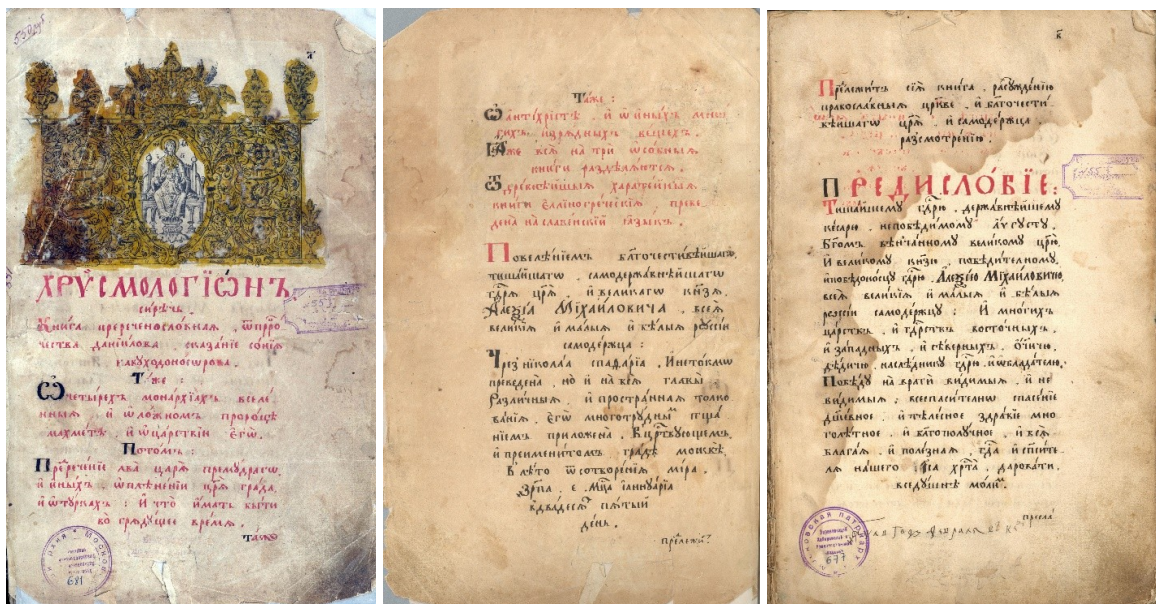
а҃

ХРУСМОЛОГІѠНЪ

сирѣчь

Книга прерѣченословная, ѿпрорчества даніилова, сказаніе сонїа навхудоносорова.

Таже:

Ѡ четырехъ монархахъ всеѧ вселенныѧ, и ѡ ложномъ пророцѣ махметѣ, и ѡ царствіи егѡ.

Потомъ:

Прерѣченіе льва царѧ премꙋдрагѡ, и иныхъ, ѡплѣненіи царѧ града, и ѡ турках: и что имать быти во грѧдꙋщее времѧ.

Таже

671

Таже:

Ѡ антіхрістѣ, и ѡ иныхъ многихъ, издрядныхъ вещехъ.

Ꙗже вся на три особныѧ книги раздѣляются.

Ѿ древнѣйшихъ харатейныхъ книгъ еллиногреческихъ, преведена на славенскій ѧзыкъ.

Повелѣніемъ, благочестивѣйшагѡ, тишайшагѡ, самодержавнѣйшагѡ, гдрѧ црѧ, и великагѡ кнзѧ, Алезѣя Михаиловича, всеѧ великиѧ, и малыѧ, и бѣлыѧ россіи самодержца:

Чрез николаѧ спафаріѧ, ин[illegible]ко не преведена, но и на всѧ главы различныѧ, и пространнаѧ толкованіѧ, егѡ многотрꙋдным попеченіемъ приложена. Въ царствꙋющемъ, и преименитомъ градѣ москвѣ. В лѣто ѿ сотворенія міра, зҁпа, е҃ мца ианꙋаріѧ, въ двадесѧтъ пѧтый день.

прелисꙋ

в҃

Прилагаетсѧ сїѧ книга, разсꙋжденію православныѧ церкве, и благочестивѣйшагѡ црѧ, и самодержца, разсмотренію.

ПРЕДИСЛОВІЕ:

Тишайшемꙋ гдрю, державнѣйшемꙋ кесарю, непобѣдимомꙋ аvгꙋстꙋ, Бгомъ вѣнчанномꙋ великомꙋ црю, и великомꙋ кнзю, победителномꙋ, и побѣдоносцꙋ гдрю Алезѣю Михаиловичю, всеѧ великиѧ, и малыѧ, и бѣлыѧ россіи самодержцꙋ: И многихъ царствъ, и гдрствъ восточныхъ, и западныхъ, и сѣверныхъ, ѡтчичю, и дѣдичю, наслѣдникꙋ гдрю и ѡбладателю. Побѣдꙋ на врагѝ видимыѧ, и невидимыѧ: всепрелестное спасеніе дꙋшевное, и тѣлесное здравіе многолѣтное, и благополꙋчное, и всѧ блага, и полезнаѧ, ѿ га и спаса нашего іса хрта, даровати всеꙋсердно молю.

671

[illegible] году апреля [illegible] прела